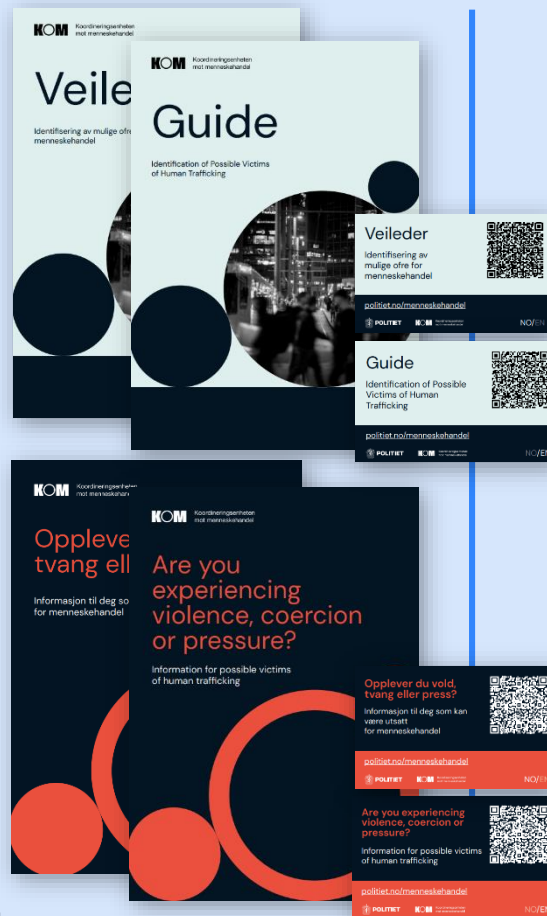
KOM Koordineringsenheten mot menneskehandel

Veile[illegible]

Identifisering av mulige ofre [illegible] menneskehandel

KOM Koordineringsenheten mot menneskehandel

Guide

Identification of Possible Victims of Human Trafficking

Veileder

Identifisering av mulige ofre for menneskehandel

politiet.no/menneskehandel

POLITIET KOM

NO/EN

Guide

Identification of Possible Victims of Human Trafficking

politiet.no/menneskehandel

POLITIET KOM

NO/EN

KOM Koordineringsenheten mot menneskehandel

Opplever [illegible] tvang ell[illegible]

Informasjon til deg som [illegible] for menneskehandel

KOM Koordineringsenheten mot menneskehandel

Are you experiencing violence, coercion or pressure?

Information for possible victims of human trafficking

Opplever du vold, tvang eller press?

Informasjon til deg som kan være utsatt for menneskehandel

politiet.no/menneskehandel

POLITIET KOM

NO/EN

Are you experiencing violence, coercion or pressure?

Information for possible victims of human trafficking

politiet.no/menneskehandel

POLITIET KOM